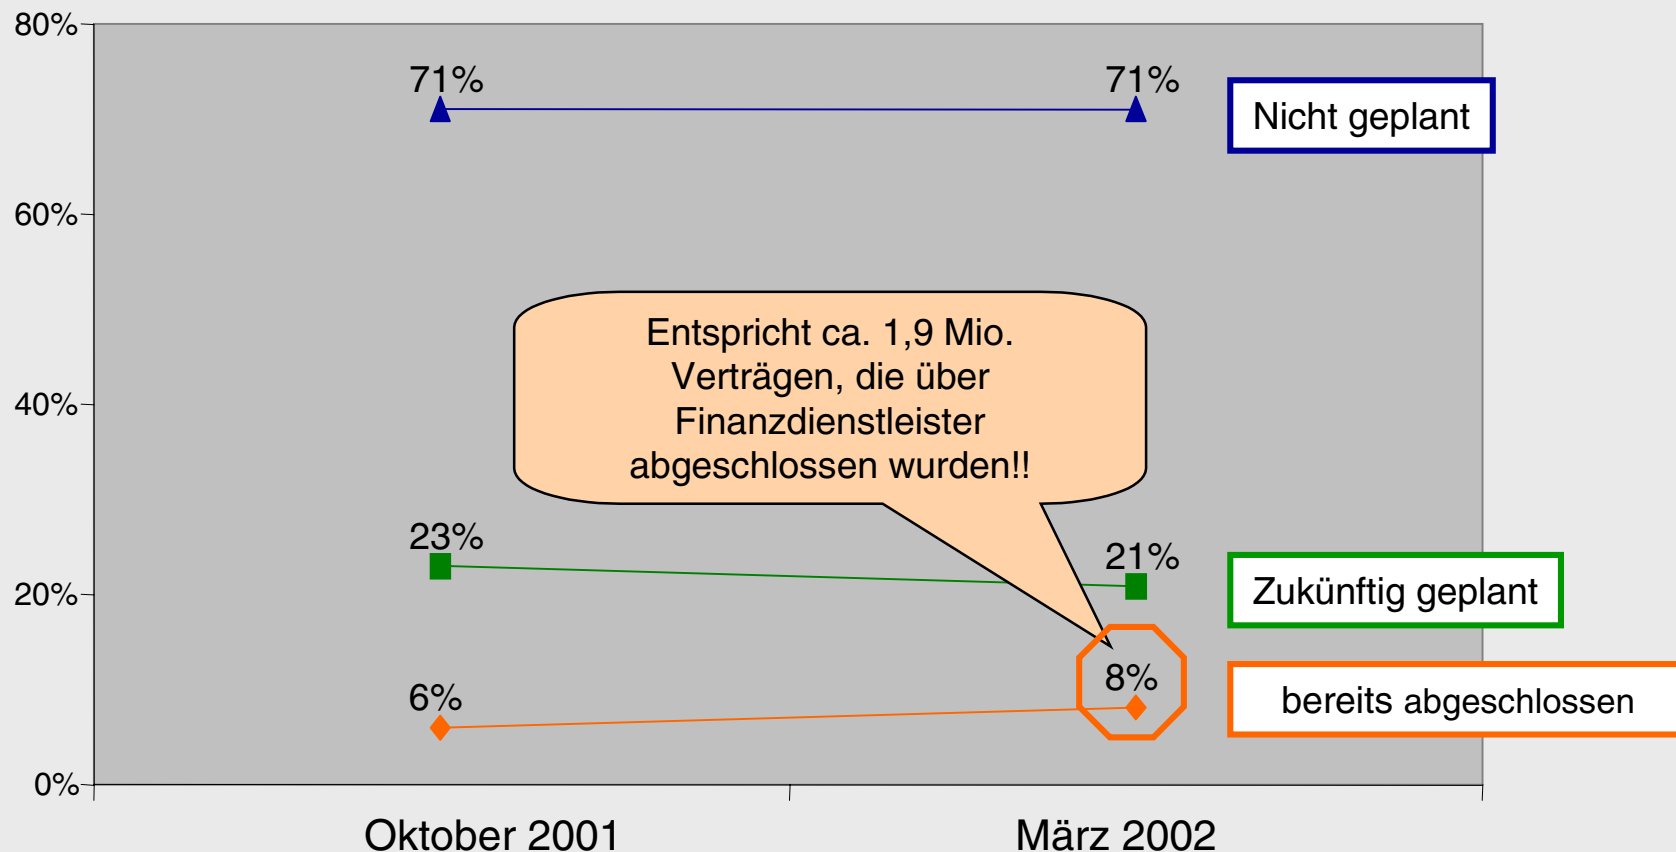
80%
60%
40%
20%
0%

71%
71%
Nicht geplant

Entspricht ca. 1,9 Mio. Verträgen, die über Finanzdienstleister abgeschlossen wurden!!

23%
21%
Zukünftig geplant

6%
8%
bereits abgeschlossen

Oktober 2001
März 2002